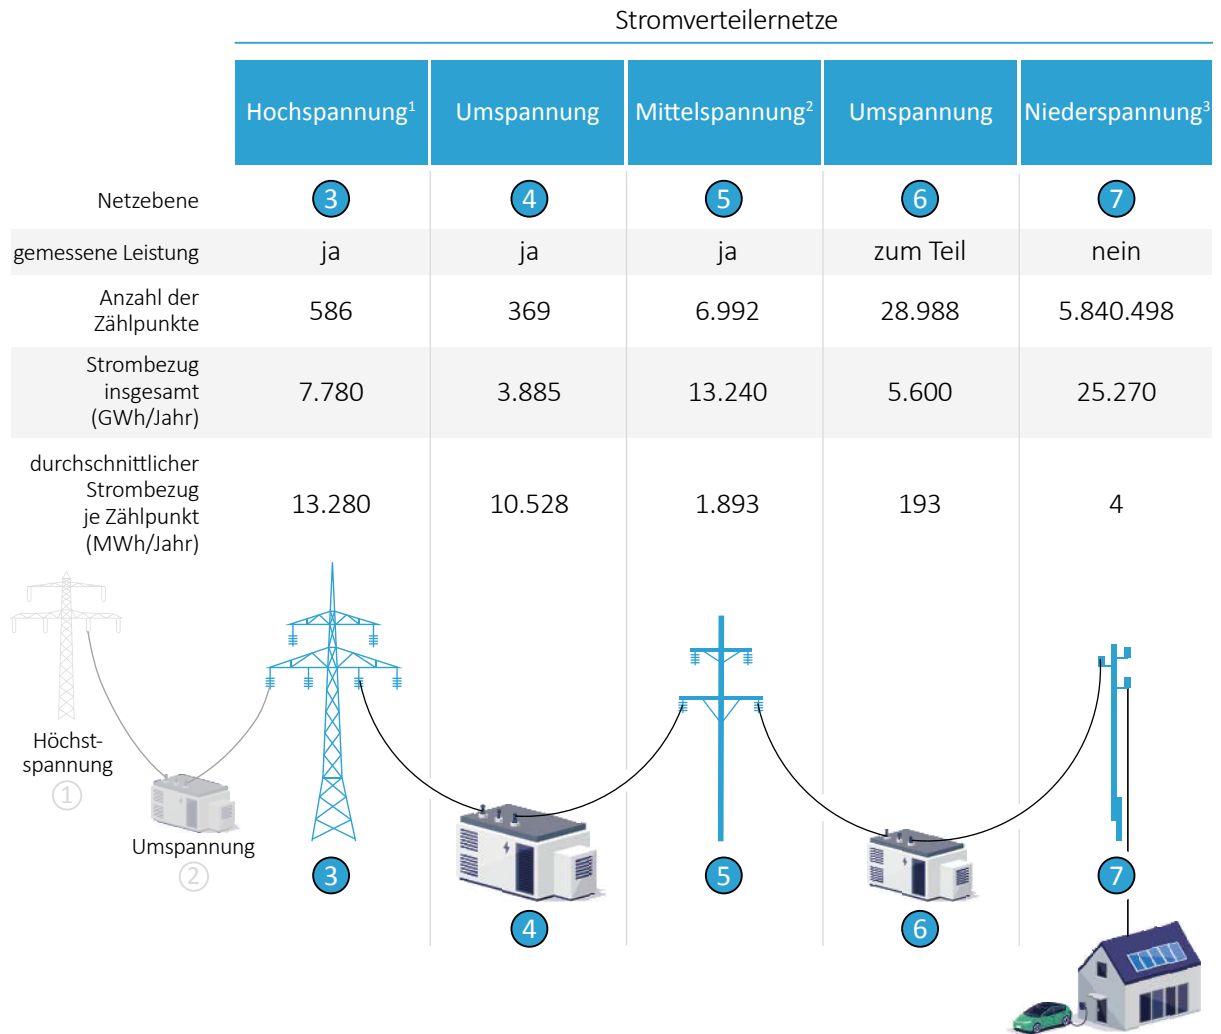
Stromverteilernetze

| | Hochspannung$^1$ | Umspannung | Mittelspannung$^2$ | Umspannung | Niederspannung$^3$ |
|---|---|---|---|---|---|
| Netzebene | 3 | 4 | 5 | 6 | 7 |
| gemessene Leistung | ja | ja | ja | zum Teil | nein |
| Anzahl der Zählpunkte | 586 | 369 | 6.992 | 28.988 | 5.840.498 |
| Strombezug insgesamt (GWh/Jahr) | 7.780 | 3.885 | 13.240 | 5.600 | 25.270 |
| durchschnittlicher Strombezug je Zählpunkt (MWh/Jahr) | 13.280 | 10.528 | 1.893 | 193 | 4 |

Höchstspannung
1
Umspannung
2
3
4
5
6
7